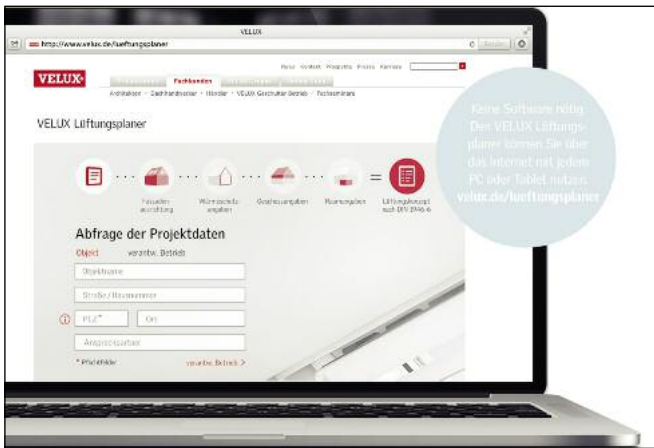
VELUX

http://www.velux.de/lueftungsplaner

Home Kontakt Presse Karriere

VELUX

Fachkunden

Architekten · Dachhandwerker · Händler · VELUX Geschulter Betrieb · Fachseminare

VELUX Lüftungsplaner

Fassaden-ausrichtung

Wärmeschutz-angaben

Geschossangaben

Raumangaben

Lüftungskonzept nach DIN 1946-6

Abfrage der Projektdaten

Objekt verantw. Betrieb

Straße / Hausnummer

PLZ*

Ort

* Pflichtfelder

verantw. Betrieb >

Keine Software nötig. Den VELUX Lüftungsplaner können Sie über das Internet mit jedem PC oder Tablet nutzen: velux.de/lueftungsplaner